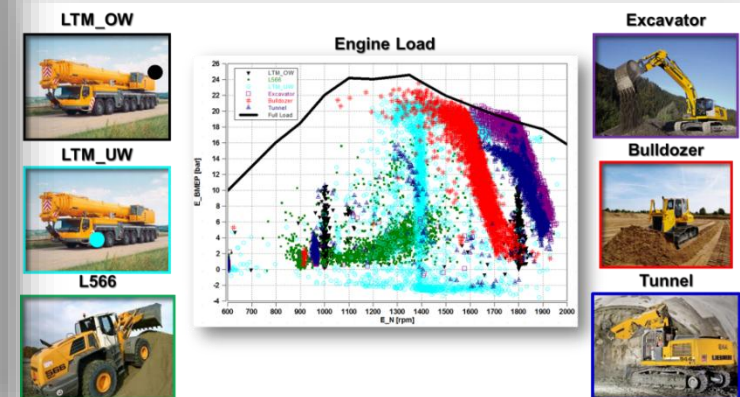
LTM_OW

LTM_UW

L566

Engine Load

Excavator

Bulldozer

Tunnel

LTM_OW
L566
LTM_UW
Excavator
Bulldozer
Tunnel
Full Load

E_BMEP [bar]

26
24
22
20
18
16
14
12
10
8
6
4
2
0
-2
-4

600 700 800 900 1000 1100 1200 1300 1400 1500 1600 1700 1800 1900 2000

E_N [rpm]